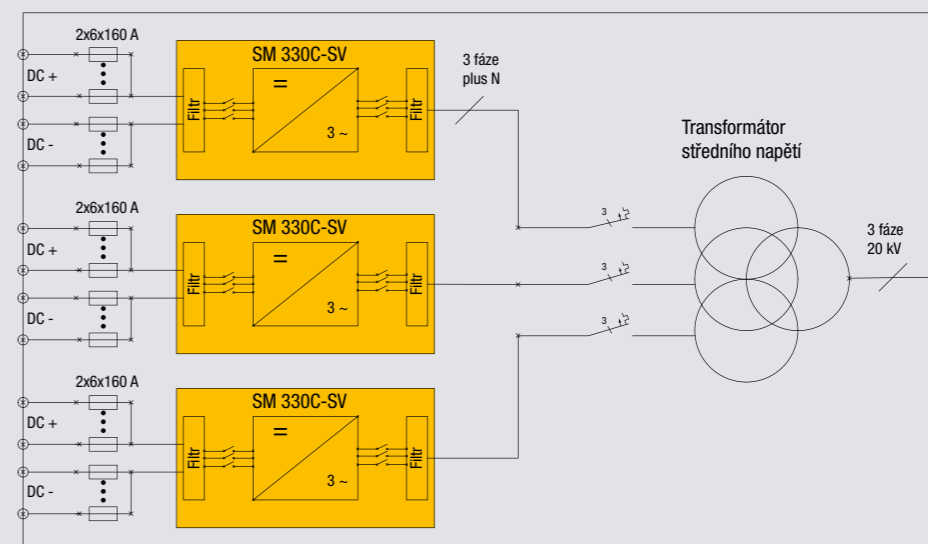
2x6x160 A

DC +

DC -

SM 330C-SV

=

3 ~

Filtr

Filtr

3 fáze plus N

2x6x160 A

DC +

DC -

SM 330C-SV

=

3 ~

Filtr

Filtr

2x6x160 A

DC +

DC -

SM 330C-SV

=

3 ~

Filtr

Filtr

3

3

3

Transformátor středního napětí

3 fáze 20 kV